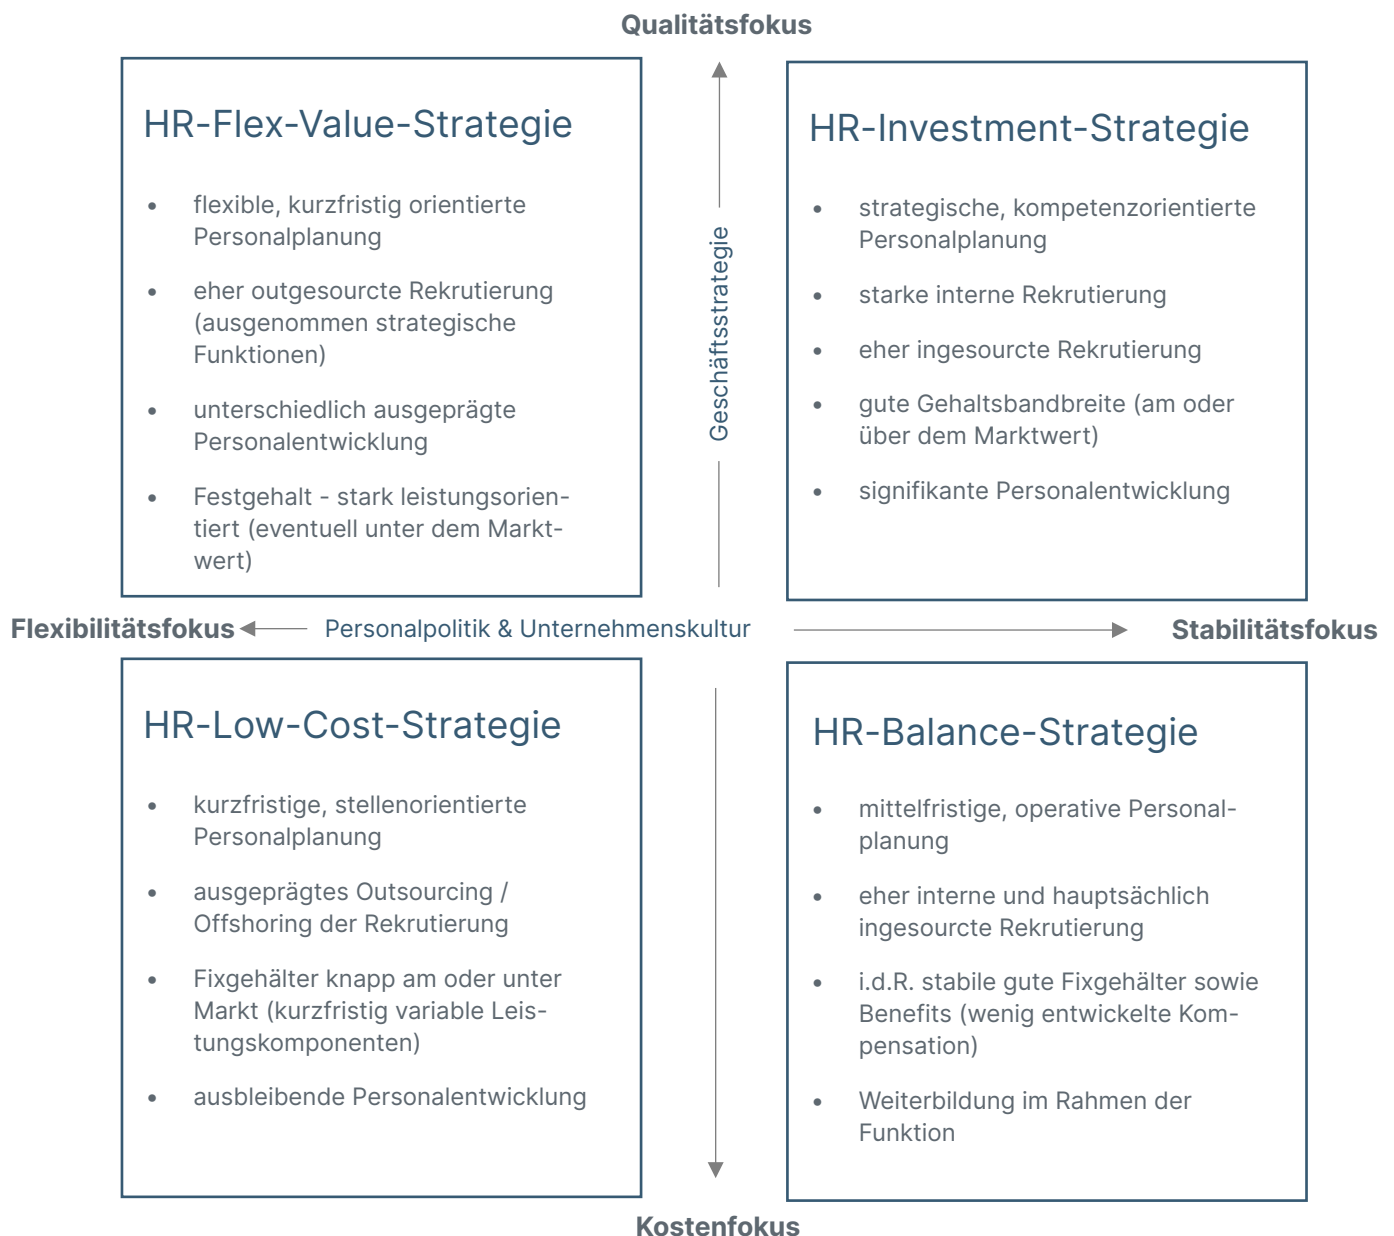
Qualitätsfokus

HR-Flex-Value-Strategie

- flexible, kurzfristig orientierte Personalplanung
- eher outgesourcte Rekrutierung (ausgenommen strategische Funktionen)
- unterschiedlich ausgeprägte Personalentwicklung
- Festgehalt - stark leistungsorientiert (eventuell unter dem Marktwert)

Geschäftsstrategie

HR-Investment-Strategie

- strategische, kompetenzorientierte Personalplanung
- starke interne Rekrutierung
- eher ingesourcte Rekrutierung
- gute Gehaltsbandbreite (am oder über dem Marktwert)
- signifikante Personalentwicklung

Flexibilitätsfokus Personalpolitik & Unternehmenskultur Stabilitätsfokus

HR-Low-Cost-Strategie

- kurzfristige, stellenorientierte Personalplanung
- ausgeprägtes Outsourcing / Offshoring der Rekrutierung
- Fixgehälter knapp am oder unter Markt (kurzfristig variable Leistungskomponenten)
- ausbleibende Personalentwicklung

HR-Balance-Strategie

- mittelfristige, operative Personalplanung
- eher interne und hauptsächlich ingesourcte Rekrutierung
- i.d.R. stabile gute Fixgehälter sowie Benefits (wenig entwickelte Kompensation)
- Weiterbildung im Rahmen der Funktion

Kostenfokus